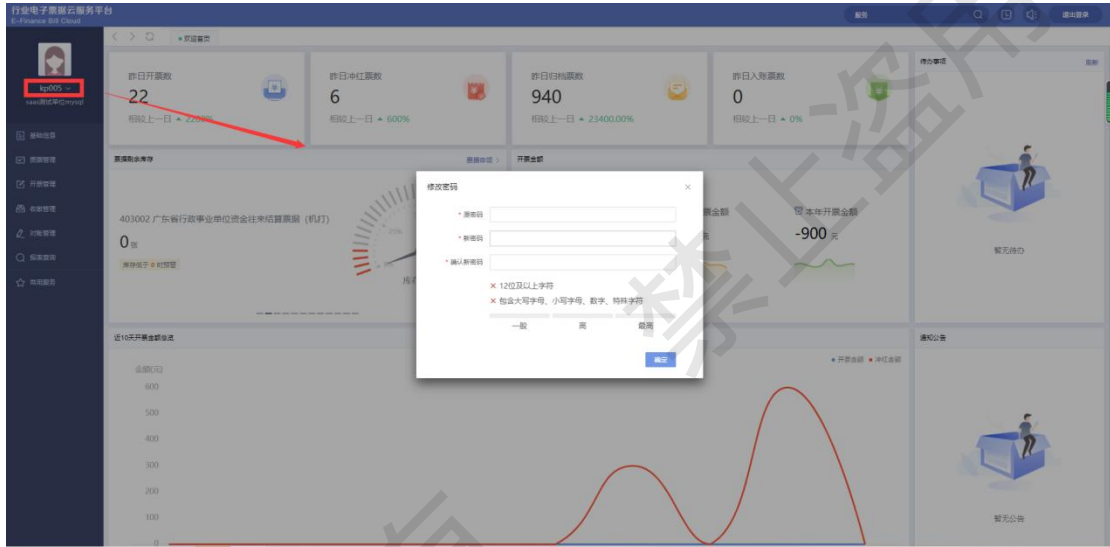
行业电子票据云服务平台
E-Finance Bill Cloud

服务

退出登录

kp005
saas测试单位mysql

基础信息
票据管理
开票管理
收款管理
对账管理
报表查询
常用服务

欢迎首页

昨日开票数
22
相较上一日 ▲ 2200%

昨日冲红票数
6
相较上一日 ▲ 600%

昨日归档票数
940
相较上一日 ▲ 23400.00%

昨日入账票数
0
相较上一日 ▲ 0%

待办事项
刷新

暂无待办

票据剩余库存
票据申领 >

403002 广东省行政事业单位资金往来结算票据（机打）
0张
库存低于 0 时预警

开票金额
本年开票金额
-900 元

修改密码
* 原密码
* 新密码
* 确认新密码
× 12位及以上字符
× 包含大写字母、小写字母、数字、特殊字符
一般 高 最高
确定

近10天开票金额信息
● 开票金额 ● 冲红金额
金额(元)
600
500
400
300
200
100
0

通知公告
暂无公告